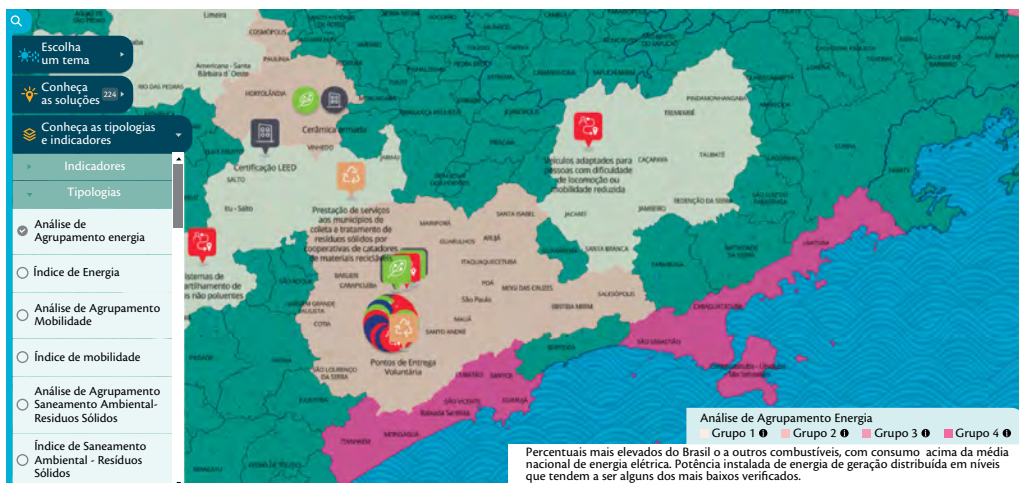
Escolha um tema

Conheça as soluções 224

Conheça as tipologias e indicadores

Indicadores

Tipologias

Análise de Agrupamento energia

Índice de Energia

Análise de Agrupamento Mobilidade

Índice de mobilidade

Análise de Agrupamento Saneamento Ambiental-Residuos Sólidos

Índice de Saneamento Ambiental - Resíduos Sólidos

Limeira

Americana - Santa Bárbara d'Oeste

HORTOLÂNDIA

Cerâmica Armada

Certificação LEED

VINHEDO

SALTO

Itu - Salto

Prestação de serviços aos municípios de coleta e tratamento de resíduos sólidos por cooperativas de catadores de materiais recicláveis

istemas de artilhamento de s não poluentes

Veículos adaptados para pessoas com dificuldade de locomoção ou mobilidade reduzida

PINDAMONHANGABA

TREMEMBÉ

CAÇAPAVA

TAUBATÉ

JAMBEIRO

REDENÇÃO DA SERRA

SANTA ISABEL

JACAREÍ

SANTA BRANCA

MAIRIPORÃ

GUARULHOS

ARUJÁ

ITAQUAQUECETUBA

POÁ

MOGI DAS CRUZES

São Paulo

BIRITIBA-MIRIM

SALESÓPOLIS

CARAPICUÍBA

COTIA

MAUÁ

SANTO ANDRÉ

Pontos de Entrega Voluntária

SÃO LOURENÇO DA SERRA

SANTOS

Baixada Santista

MONGAGUÁ

ITANHAÉM

SÃO SEBASTIÃO

CARAGUATATUBA

São Sebastião - Ubatuba - São Sebastião

Análise de Agrupamento Energia

Grupo 1 Grupo 2 Grupo 3 Grupo 4

Percentuais mais elevados do Brasil o a outros combustíveis, com consumo acima da média nacional de energia elétrica. Potência instalada de energia de geração distribuída em níveis que tendem a ser alguns dos mais baixos verificados.